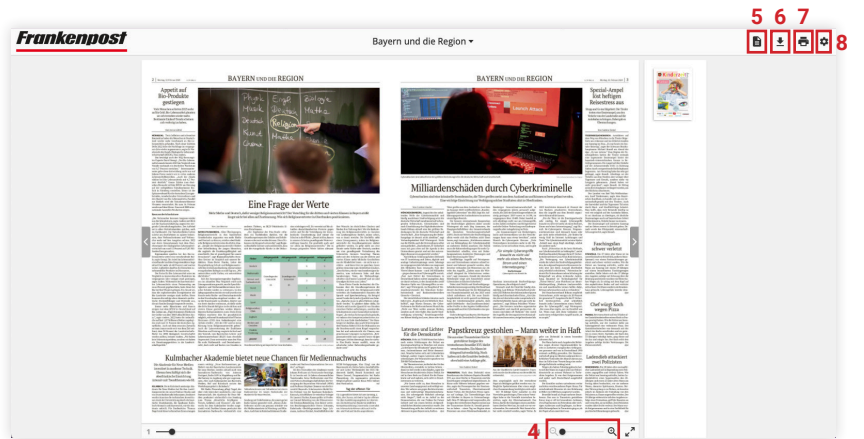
Frankenpost

Bayern und die Region ▾

5 6 7 8

BAYERN UND DIE REGION

BAYERN UND DIE REGION

Appetit auf Bio-Produkte gestiegen

Eine Frage der Werte

Milliardenschäden durch Cyberkriminelle

Spezial-Ampel löst heftigen Reisestress aus

Kulmbacher Akademie bietet neue Chancen für Mediennachwuchs

Laternen und Lichter für die Demokratie

Papstkreuz gestohlen – Mann weiter in Haft

Fuschingsfeier schwer verletzt

Chef würgt Koch wegen Pizza

Ladendieb attackiert zwei Polizisten

1

4